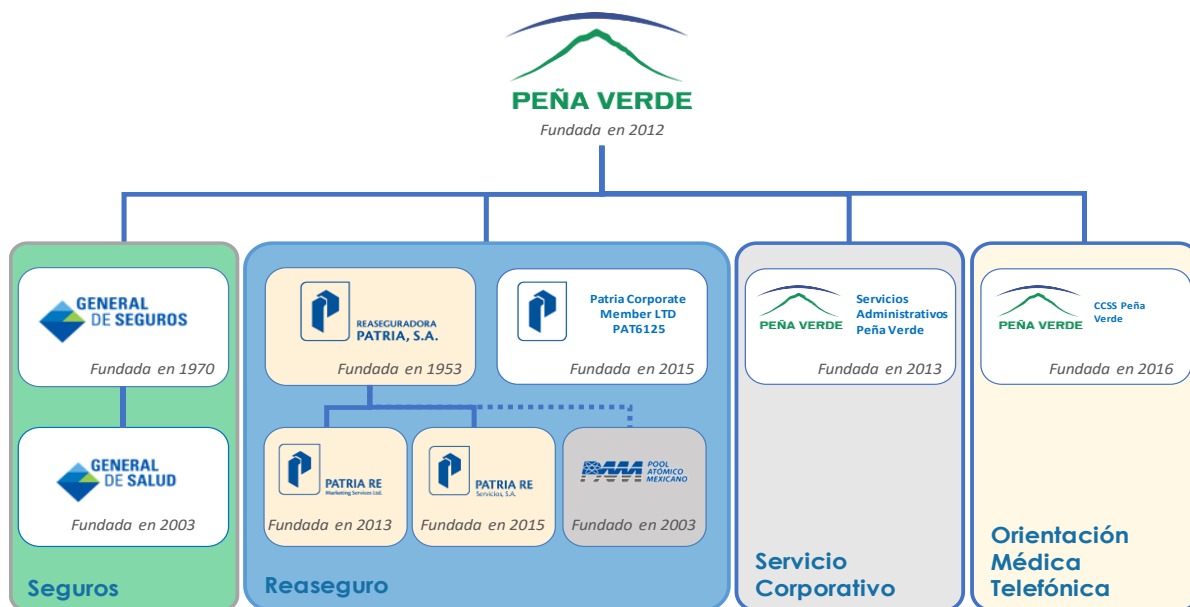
PEÑA VERDE
Fundada en 2012

GENERAL DE SEGUROS
Fundada en 1970

GENERAL DE SALUD
Fundada en 2003

Seguros

REASEGURADORA PATRIA, S.A.
Fundada en 1953

Patria Corporate Member LTD PAT6125
Fundada en 2015

PATRIA RE Marketing Services Ltd.
Fundada en 2013

PATRIA RE Servicios, S.A.
Fundada en 2015

PAM POOL ATÓMICO MEXICANO
Fundado en 2003

Reaseguro

PEÑA VERDE
Servicios Administrativos Peña Verde
Fundada en 2013

Servicio Corporativo

PEÑA VERDE
CCSS Peña Verde
Fundada en 2016

Orientación Médica Telefónica